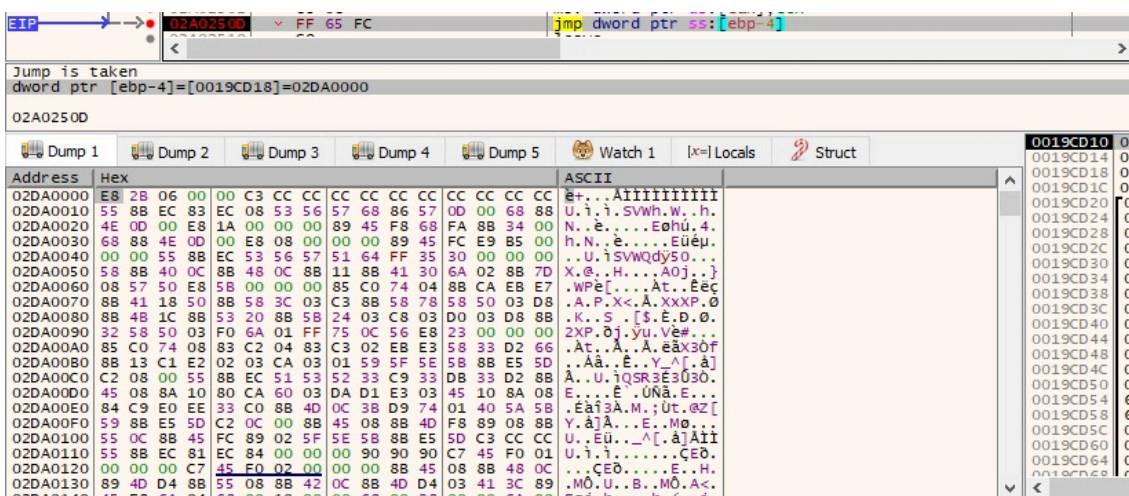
EIP → 02A0250D FF 65 FC jmp dword ptr ss:[ebp-4]

Jump is taken
dword ptr [ebp-4]=[0019CD18]=02DA0000

02A0250D

Dump 1 | Dump 2 | Dump 3 | Dump 4 | Dump 5 | Watch 1 | [x=] Locals | Struct

| Address | Hex | ASCII |
|---|---|---|
| 02DA0000 | E8 2B 06 00 00 C3 CC CC CC CC CC CC CC CC CC CC | è+...ÃÌÌÌÌÌÌÌÌÌÌ |
| 02DA0010 | 55 8B EC 83 EC 08 53 56 57 68 86 57 0D 00 68 88 | U.ì.ì.SVWh.W..h. |
| 02DA0020 | 4E 0D 00 E8 1A 00 00 00 89 45 F8 68 FA 8B 34 00 | N..è.....Eøhú.4. |
| 02DA0030 | 68 88 4E 0D 00 E8 08 00 00 00 89 45 FC E9 B5 00 | h.N..è.....Eüéµ. |
| 02DA0040 | 00 00 55 8B EC 53 56 57 51 64 FF 35 30 00 00 00 | ..U.ìSVWQdÿ50... |
| 02DA0050 | 58 8B 40 0C 8B 48 0C 8B 11 8B 41 30 6A 02 8B 7D | X.@..H....A0j..} |
| 02DA0060 | 08 57 50 E8 5B 00 00 00 85 C0 74 04 8B CA EB E7 | .WPè[....Àt..Êëç |
| 02DA0070 | 8B 41 18 50 8B 58 3C 03 C3 8B 58 78 58 50 03 D8 | .A.P.X<.Ã.XxXP.Ø |
| 02DA0080 | 8B 4B 1C 8B 53 20 8B 5B 24 03 C8 03 D0 03 D8 8B | .K..S .[$.È.Ð.Ø. |
| 02DA0090 | 32 58 50 03 F0 6A 01 FF 75 0C 56 E8 23 00 00 00 | 2XP.ðj.ÿu.Vè#... |
| 02DA00A0 | 85 C0 74 08 83 C2 04 83 C3 02 EB E3 58 33 D2 66 | .Àt..Â..Ã.ëãX3Òf |
| 02DA00B0 | 8B 13 C1 E2 02 03 CA 03 01 59 5F 5E 5B 8B E5 5D | ..Áâ..Ê..Y_^[.å] |
| 02DA00C0 | C2 08 00 55 8B EC 51 53 52 33 C9 33 DB 33 D2 8B | Â..U.ìQSR3É3Û3Ò. |
| 02DA00D0 | 45 08 8A 10 80 CA 60 03 DA D1 E3 03 45 10 8A 08 | E....Ê`.ÚÑã.E... |
| 02DA00E0 | 84 C9 E0 EE 33 C0 8B 4D 0C 3B D9 74 01 40 5A 5B | .Éàî3À.M.;Ùt.@Z[ |
| 02DA00F0 | 59 8B E5 5D C2 0C 00 8B 45 08 8B 4D F8 8B 4D 8B | Y.å]Â...E..Mø... |
| 02DA0100 | 55 0C 8B 45 FC 89 02 5F 5E 5B 8B E5 5D C3 CC CC | U..Eü.._^[.å]ÃÌÌ |
| 02DA0110 | 55 8B EC 81 EC 84 00 00 00 90 90 90 C7 45 F0 01 | U.ì.ì.......ÇEð. |
| 02DA0120 | 00 00 00 C7 45 F0 02 00 00 00 8B 45 08 8B 48 0C | ...ÇEð.....E..H. |
| 02DA0130 | 89 4D D4 8B 55 08 8B 42 0C 8B 4D D4 03 41 3C 89 | .MÔ.U..B..MÔ.A<. |

0019CD10
0019CD14
0019CD18
0019CD1C
0019CD20
0019CD24
0019CD28
0019CD2C
0019CD30
0019CD34
0019CD38
0019CD3C
0019CD40
0019CD44
0019CD48
0019CD4C
0019CD50
0019CD54
0019CD58
0019CD5C
0019CD60
0019CD64